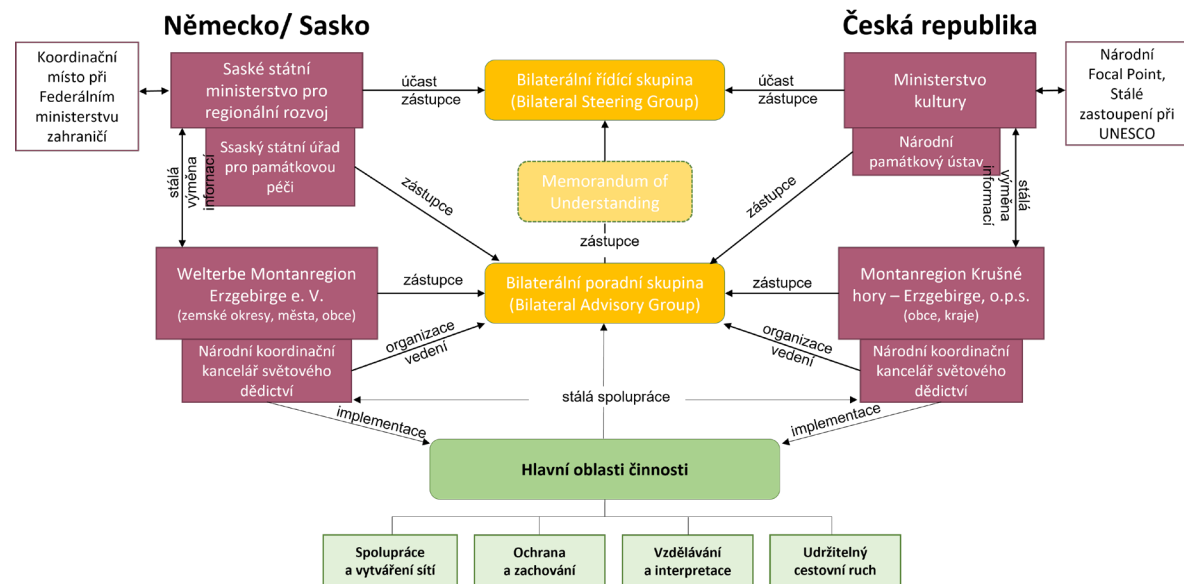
Německo/ Sasko

Česká republika

Koordinační místo při Federálním ministerstvu zahraničí

Saské státní ministerstvo pro regionální rozvoj

Ssaský státní úřad pro památkovou péči

účast zástupce

Bilaterální řídící skupina (Bilateral Steering Group)

účast zástupce

Ministerstvo kultury

Národní památkový ústav

Národní Focal Point, Stálé zastoupení při UNESCO

stálá výměna informací

zástupce

Memorandum of Understanding

zástupce

stálá výměna informací

zástupce

Welterbe Montanregion Erzgebirge e. V. (zemské okresy, města, obce)

zástupce

Bilaterální poradní skupina (Bilateral Advisory Group)

zástupce

Montanregion Krušné hory – Erzgebirge, o.p.s. (obce, kraje)

Národní koordinační kancelář světového dědictví

organizace vedení

organizace vedení

Národní koordinační kancelář světového dědictví

stálá spolupráce

implementace

implementace

Hlavní oblasti činnosti

Spolupráce a vytváření sítí

Ochrana a zachování

Vzdělávání a interpretace

Udržitelný cestovní ruch